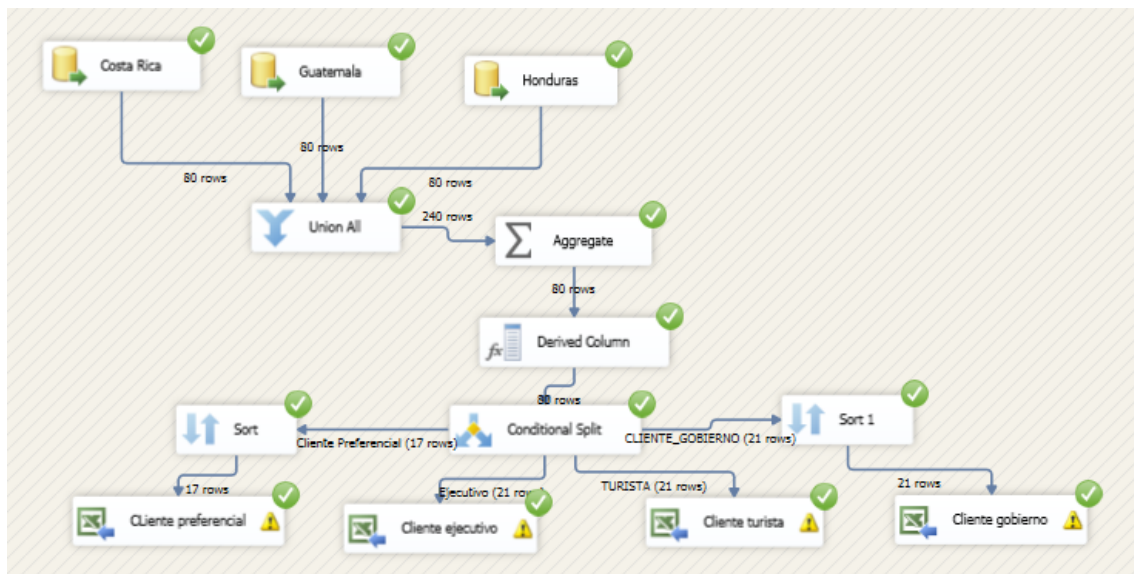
Costa Rica

Guatemala

Honduras

80 rows

80 rows

80 rows

Union All

240 rows

Aggregate

80 rows

Derived Column

80 rows

Sort

Cliente Preferencial (17 rows)

Conditional Split

CLIENTE_GOBIERNO (21 rows)

Sort 1

17 rows

Ejecutivo (21 rows)

TURISTA (21 rows)

21 rows

CLiente preferencial

Cliente ejecutivo

Cliente turista

Cliente gobierno